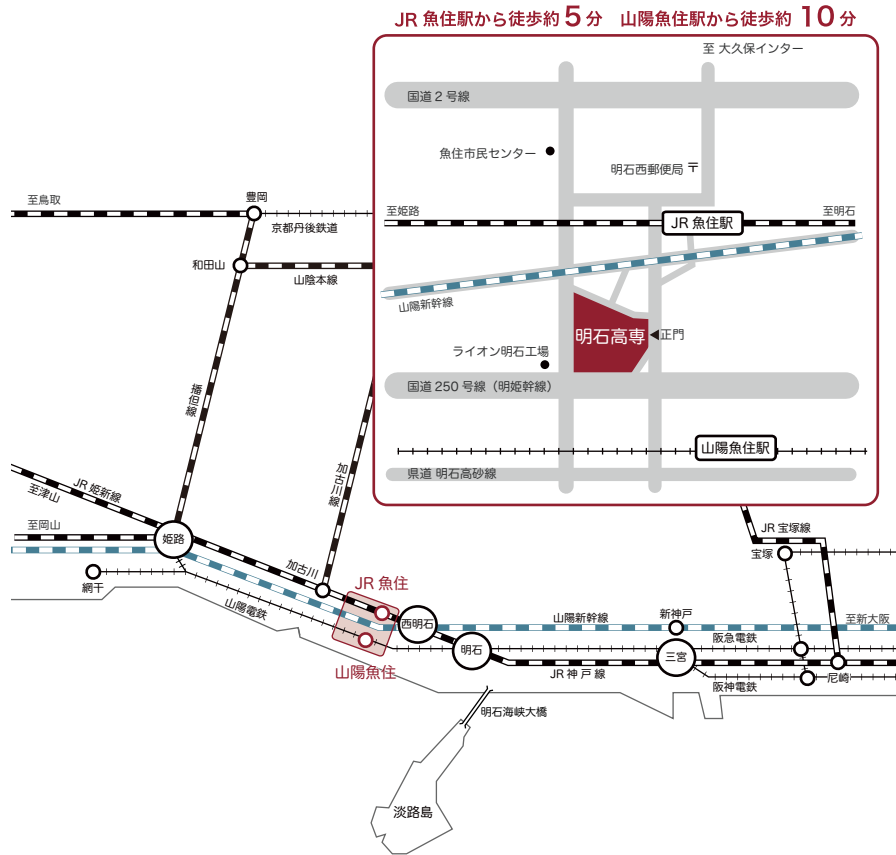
JR 魚住駅から徒歩約 5 分　山陽魚住駅から徒歩約 10 分

至 大久保インター
国道 2 号線
魚住市民センター
明石西郵便局
至姫路
JR 魚住駅
至明石
山陽新幹線
明石高専
正門
ライオン明石工場
国道 250 号線（明姫幹線）
山陽魚住駅
県道 明石高砂線

至鳥取
豊岡
京都丹後鉄道
和田山
山陰本線
播但線
加古川線
至津山
JR 姫新線
至岡山
姫路
網干
加古川
山陽電鉄
JR 魚住
山陽魚住
西明石
明石
山陽新幹線
新神戸
JR 神戸線
三宮
阪急電鉄
阪神電鉄
JR 宝塚線
宝塚
至新大阪
尼崎
明石海峡大橋
淡路島